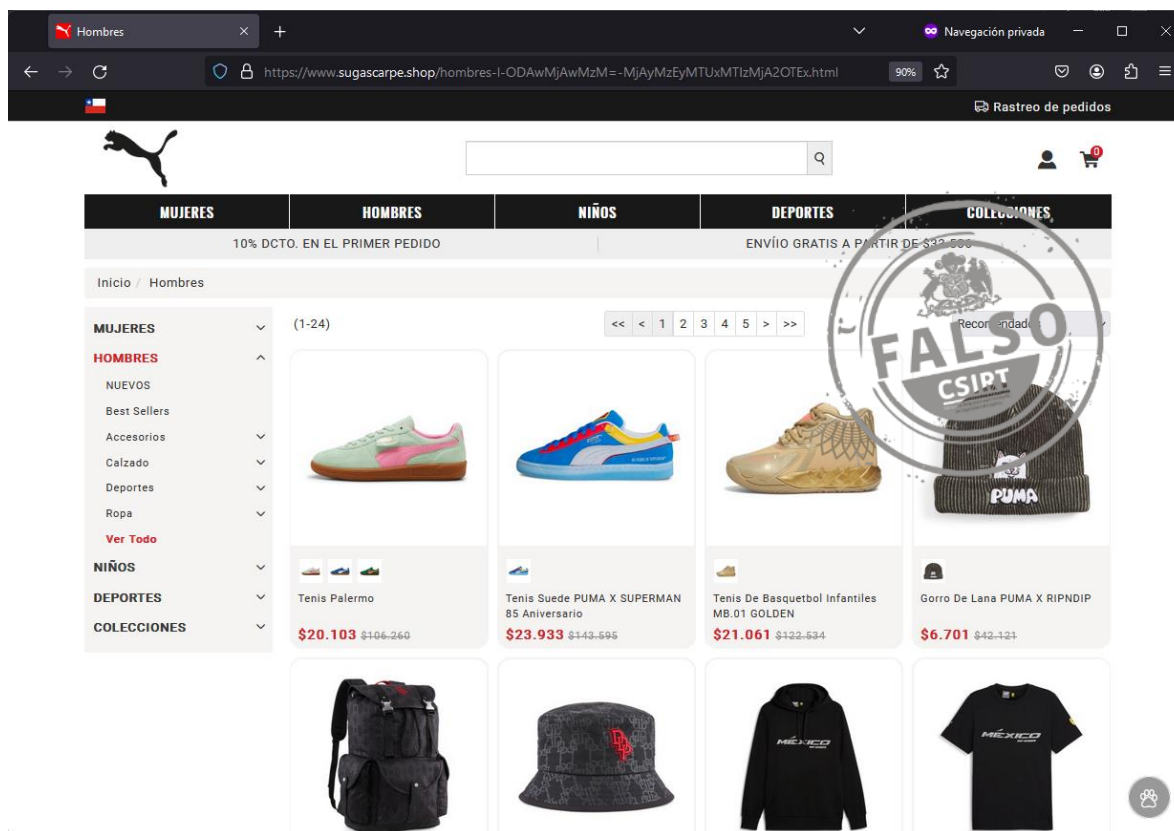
Hombres
Navegación privada
https://www.sugascarpe.shop/hombres-l-ODAwMjAwMzM=-MjAyMzEyMTUxMTIzMjA2OTEx.html
90%
Rastreo de pedidos

MUJERES | HOMBRES | NIÑOS | DEPORTES | COLECCIONES

10% DCTO. EN EL PRIMER PEDIDO
ENVÍIO GRATIS A PARTIR DE $3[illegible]

Inicio / Hombres

MUJERES
HOMBRES
NUEVOS
Best Sellers
Accesorios
Calzado
Deportes
Ropa
Ver Todo
NIÑOS
DEPORTES
COLECCIONES

(1-24)
<< < 1 2 3 4 5 > >>
Recomendados

FALSO
CSIRT

Tenis Palermo
$20.103 $106.260

Tenis Suede PUMA X SUPERMAN 85 Aniversario
$23.933 $143.595

Tenis De Basquetbol Infantiles MB.01 GOLDEN
$21.061 $122.534

PUMA
Gorro De Lana PUMA X RIPNDIP
$6.701 $42.121

MÉXICO
MÉXICO